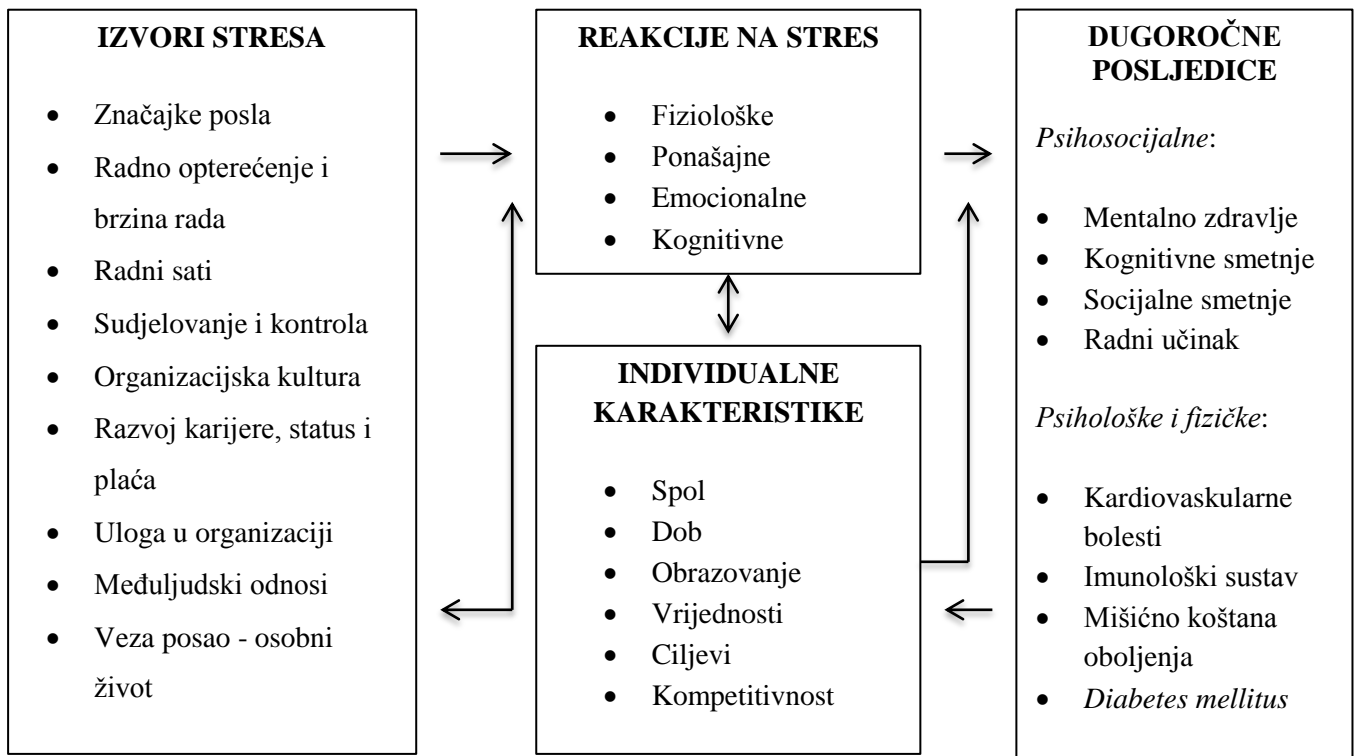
**IZVORI STRESA**

- Značajke posla
- Radno opterećenje i brzina rada
- Radni sati
- Sudjelovanje i kontrola
- Organizacijska kultura
- Razvoj karijere, status i plaća
- Uloga u organizaciji
- Međuljudski odnosi
- Veza posao - osobni život

**REAKCIJE NA STRES**

- Fiziološke
- Ponašajne
- Emocionalne
- Kognitivne

**INDIVIDUALNE KARAKTERISTIKE**

- Spol
- Dob
- Obrazovanje
- Vrijednosti
- Ciljevi
- Kompetitivnost

**DUGOROČNE POSLJEDICE**

*Psihosocijalne*:

- Mentalno zdravlje
- Kognitivne smetnje
- Socijalne smetnje
- Radni učinak

*Psihološke i fizičke*:

- Kardiovaskularne bolesti
- Imunološki sustav
- Mišićno koštana oboljenja
- *Diabetes mellitus*